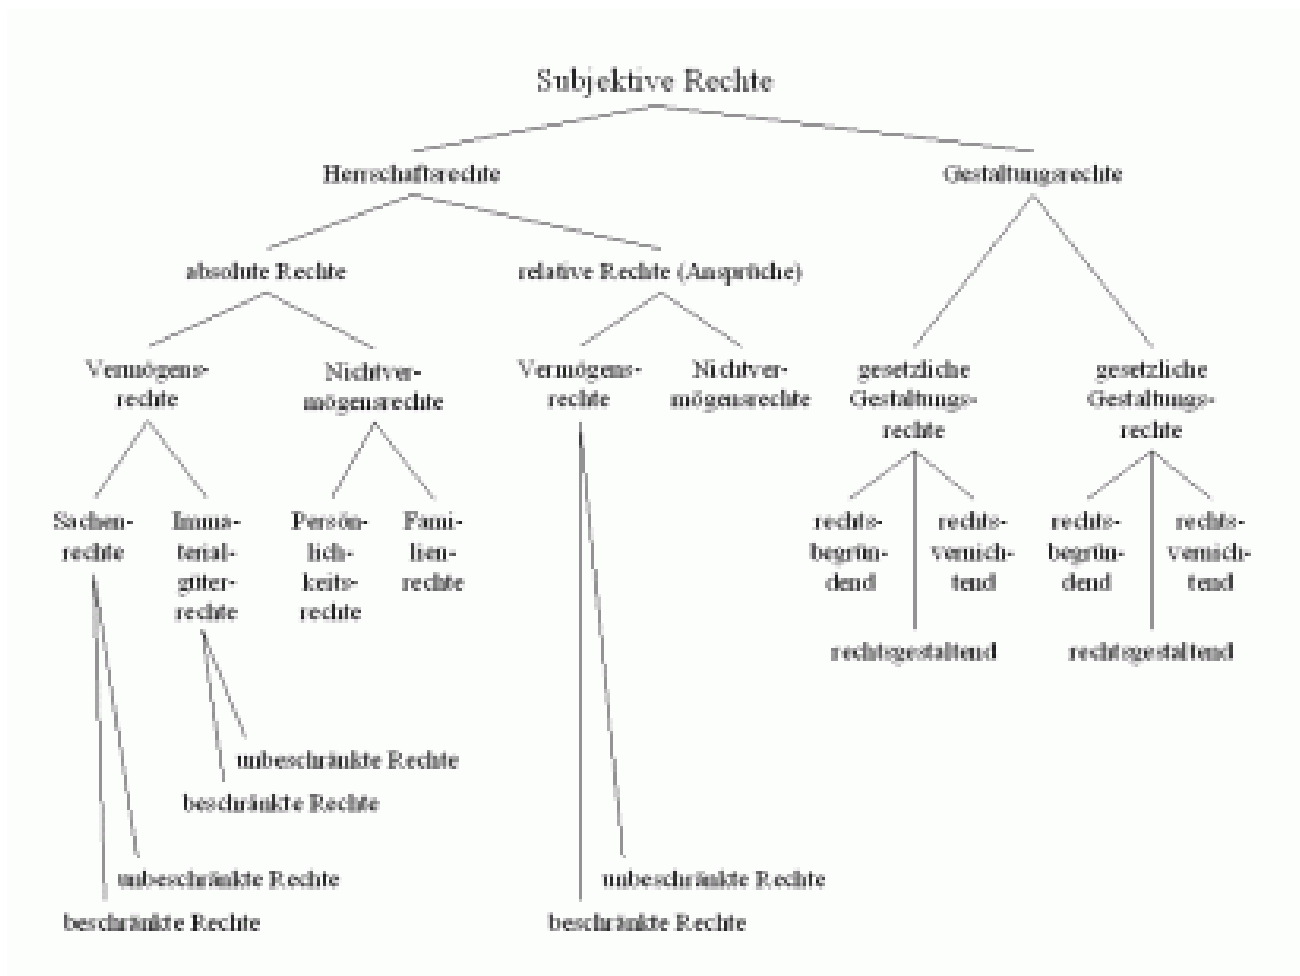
Subjektive Rechte

Herrschaftsrechte

Gestaltungsrechte

absolute Rechte

relative Rechte (Ansprüche)

Vermögensrechte

Nichtvermögensrechte

Vermögensrechte

Nichtvermögensrechte

gesetzliche Gestaltungsrechte

gesetzliche Gestaltungsrechte

Sachenrechte

Immaterialgüterrechte

Persönlichkeitsrechte

Familienrechte

rechtsbegründend

rechtsvernichtend

rechtsgestaltend

rechtsbegründend

rechtsvernichtend

rechtsgestaltend

unbeschränkte Rechte

beschränkte Rechte

unbeschränkte Rechte

beschränkte Rechte

unbeschränkte Rechte

beschränkte Rechte